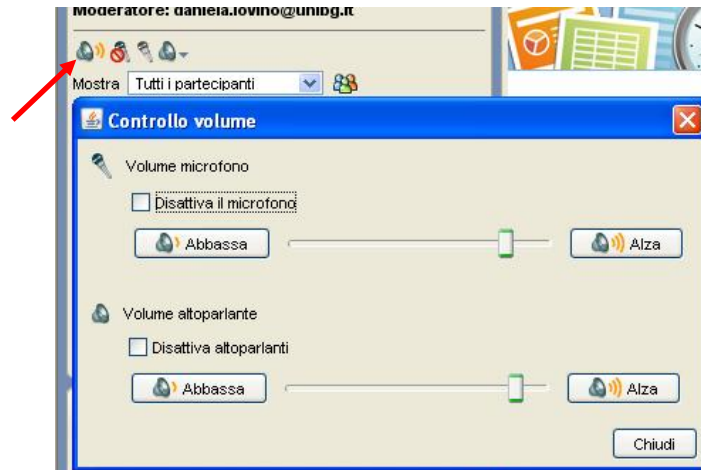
Moderatore: daniela.iovino@unibg.it

Mostra Tutti i partecipanti

Controllo volume

Volume microfono

Disattiva il microfono

Abbassa

Alza

Volume altoparlante

Disattiva altoparlanti

Abbassa

Alza

Chiudi